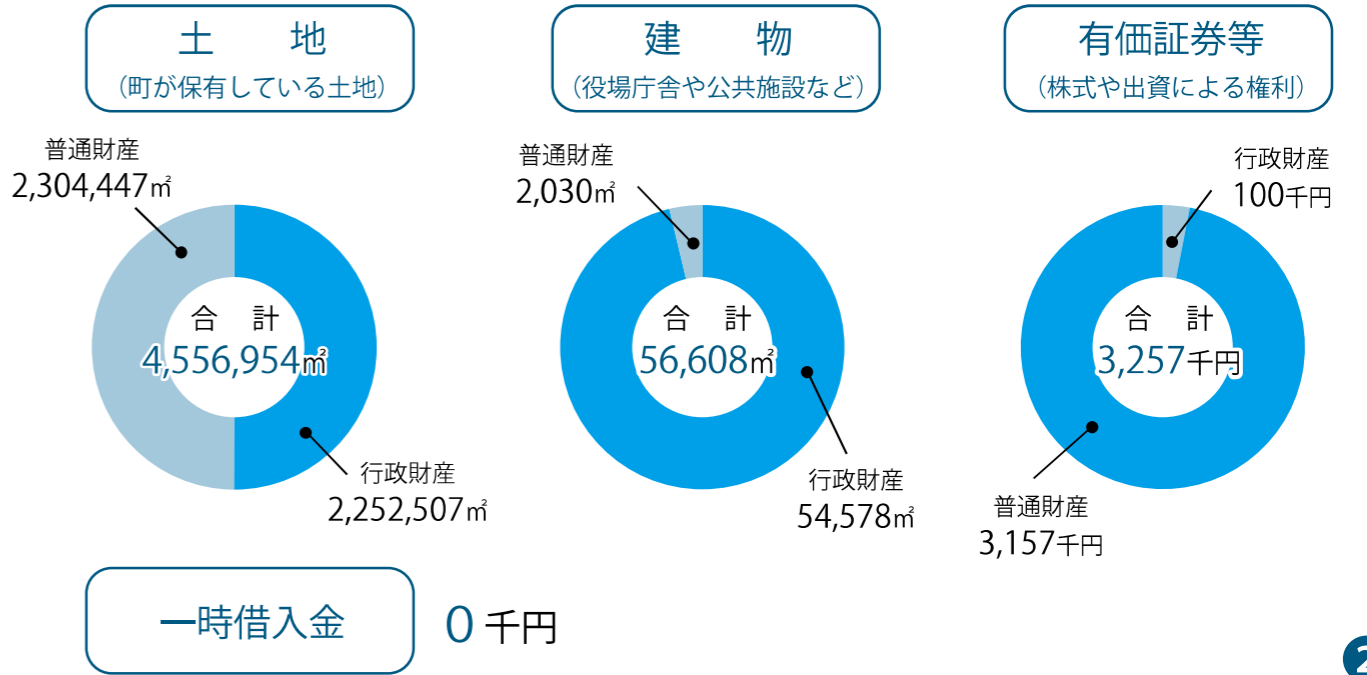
土　地
（町が保有している土地）

普通財産
2,304,447㎡

合　計
4,556,954㎡

行政財産
2,252,507㎡

建　物
（役場庁舎や公共施設など）

普通財産
2,030㎡

合　計
56,608㎡

行政財産
54,578㎡

有価証券等
（株式や出資による権利）

行政財産
100千円

合　計
3,257千円

普通財産
3,157千円

一時借入金

0 千円

2